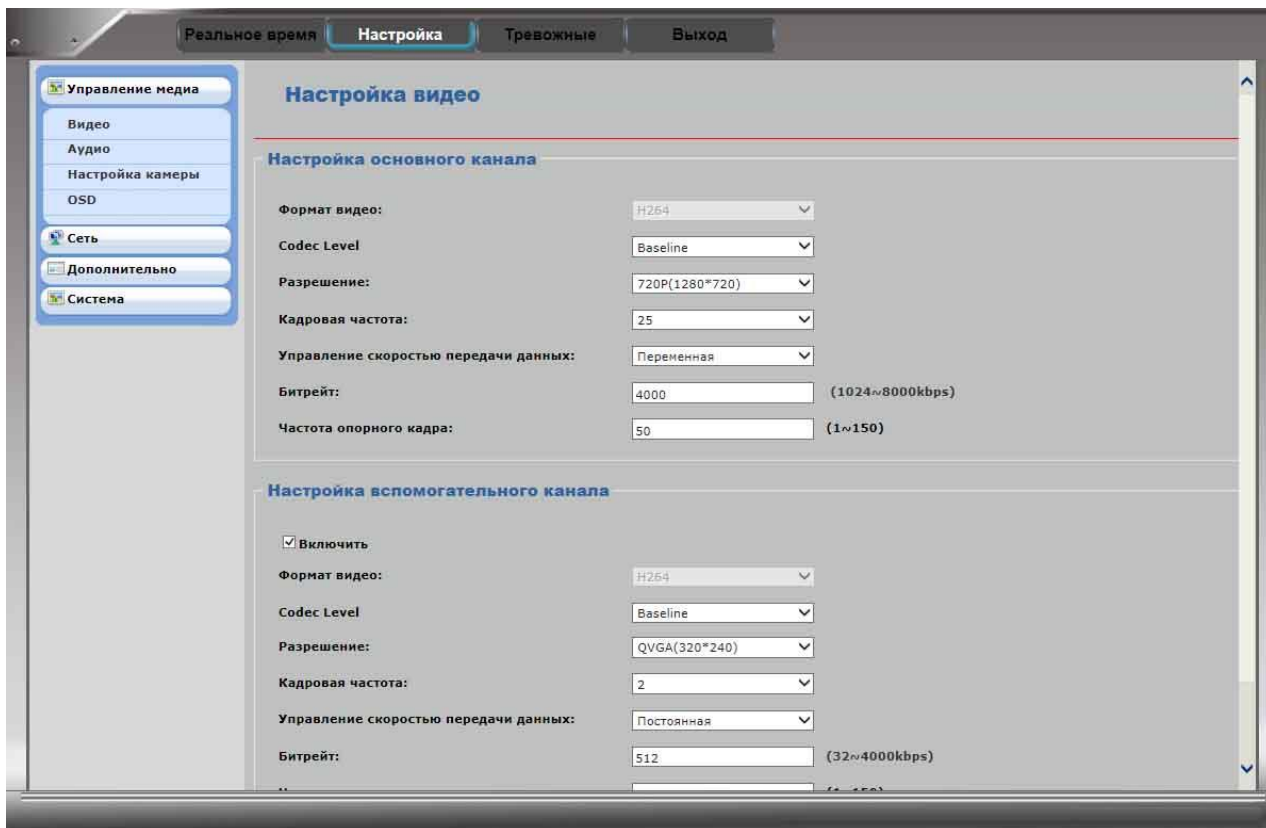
Реальное время | Настройка | Тревожные | Выход

Управление медиа
Видео
Аудио
Настройка камеры
OSD
Сеть
Дополнительно
Система

Настройка видео

Настройка основного канала

Формат видео: H264
Codec Level: Baseline
Разрешение: 720P(1280*720)
Кадровая частота: 25
Управление скоростью передачи данных: Переменная
Битрейт: 4000 (1024~8000kbps)
Частота опорного кадра: 50 (1~150)

Настройка вспомогательного канала

Включить
Формат видео: H264
Codec Level: Baseline
Разрешение: QVGA(320*240)
Кадровая частота: 2
Управление скоростью передачи данных: Постоянная
Битрейт: 512 (32~4000kbps)
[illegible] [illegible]